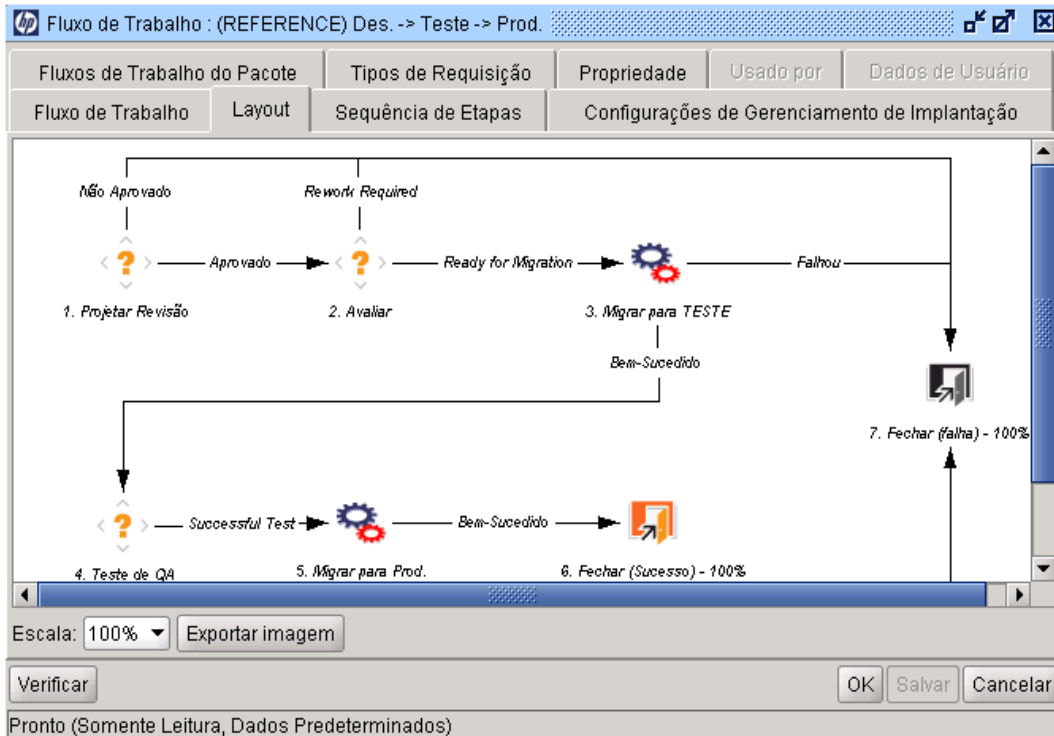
Fluxo de Trabalho : (REFERENCE) Des. -> Teste -> Prod.

Fluxos de Trabalho do Pacote | Tipos de Requisição | Propriedade | Usado por | Dados de Usuário

Fluxo de Trabalho | Layout | Sequência de Etapas | Configurações de Gerenciamento de Implantação

Não Aprovado

Rework Required

Aprovado

Ready for Migration

Falhou

1. Projetar Revisão

2. Avaliar

3. Migrar para TESTE

Bem-Sucedido

7. Fechar (falha) - 100%

Successful Test

Bem-Sucedido

4. Teste de QA

5. Migrar para Prod.

6. Fechar (Sucesso) - 100%

Escala: 100% Exportar imagem

Verificar

OK Salvar Cancelar

Pronto (Somente Leitura, Dados Predeterminados)